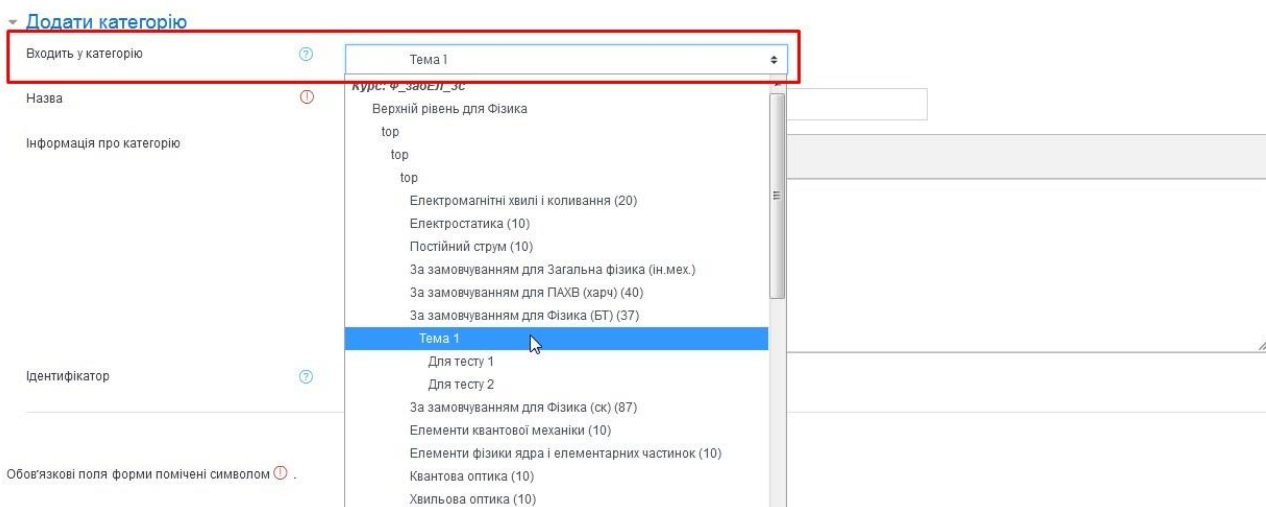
Додати категорію

Входить у категорію

Тема 1

Курс: Ф_забЕл_3с

Назва

Верхній рівень для Фізика

top

top

top

Інформація про категорію

Електромагнітні хвилі і коливання (20)

Електростатика (10)

Постійний струм (10)

За замовчуванням для Загальна фізика (ін.мех.)

За замовчуванням для ПАХВ (харч) (40)

За замовчуванням для Фізика (БТ) (37)

Тема 1

Для тесту 1

Для тесту 2

Ідентифікатор

За замовчуванням для Фізика (ск) (87)

Елементи квантової механіки (10)

Елементи фізики ядра і елементарних частинок (10)

Обов'язкові поля форми помічені символом .

Квантова оптика (10)

Хвильова оптика (10)